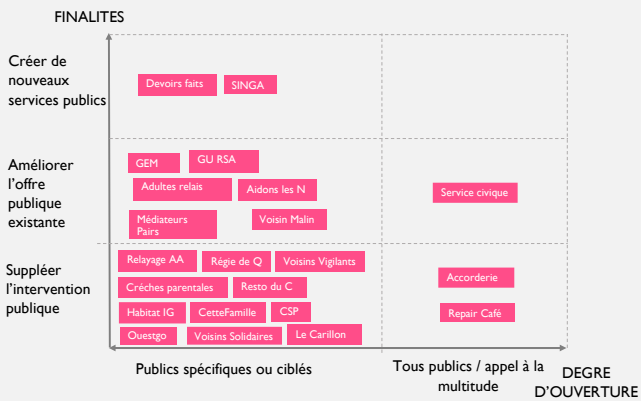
FINALITES

Créer de nouveaux services publics

Devoirs faits

SINGA

Améliorer l'offre publique existante

GEM

GU RSA

Adultes relais

Aidons les N

Médiateurs Pairs

Voisin Malin

Service civique

Suppléer l'intervention publique

Relayage AA

Régie de Q

Voisins Vigilants

Crèches parentales

Resto du C

Habitat IG

CetteFamille

CSP

Ouestgo

Voisins Solidaires

Le Carillon

Accorderie

Repair Café

Publics spécifiques ou ciblés

Tous publics / appel à la multitude

DEGRE D'OUVERTURE